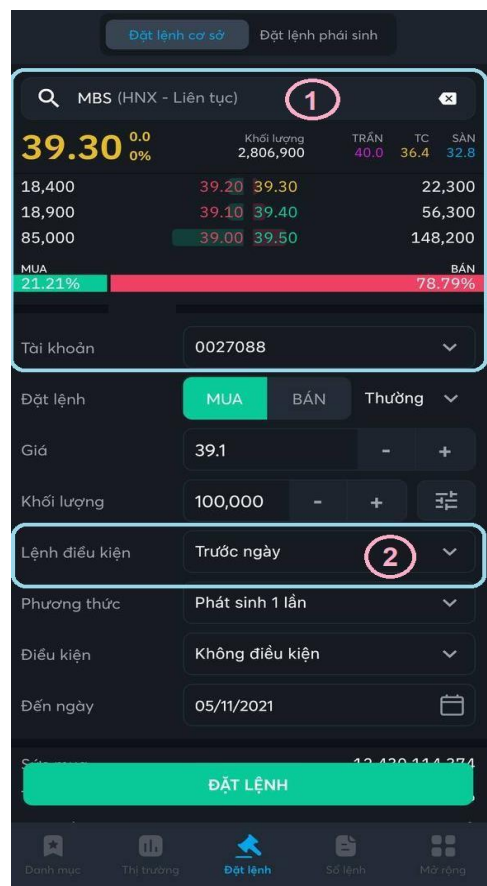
Đặt lệnh cơ sở | Đặt lệnh phái sinh

MBS (HNX - Liên tục) 1

39.30 0.0 0%

Khối lượng 2,806,900

TRẦN 40.0 TC 36.4 SÀN 32.8

| | | | |
|---|---|---|---|
| 18,400 | 39.20 | 39.30 | 22,300 |
| 18,900 | 39.10 | 39.40 | 56,300 |
| 85,000 | 39.00 | 39.50 | 148,200 |

MUA 21.21%

BÁN 78.79%

Tài khoản 0027088

Đặt lệnh MUA BÁN Thường

Giá 39.1 - +

Khối lượng 100,000 - +

Lệnh điều kiện Trước ngày 2

Phương thức Phát sinh 1 lần

Điều kiện Không điều kiện

Đến ngày 05/11/2021

Sức mua 12,430,114,374

ĐẶT LỆNH

Danh mục Thị trường Đặt lệnh Sổ lệnh Mở rộng